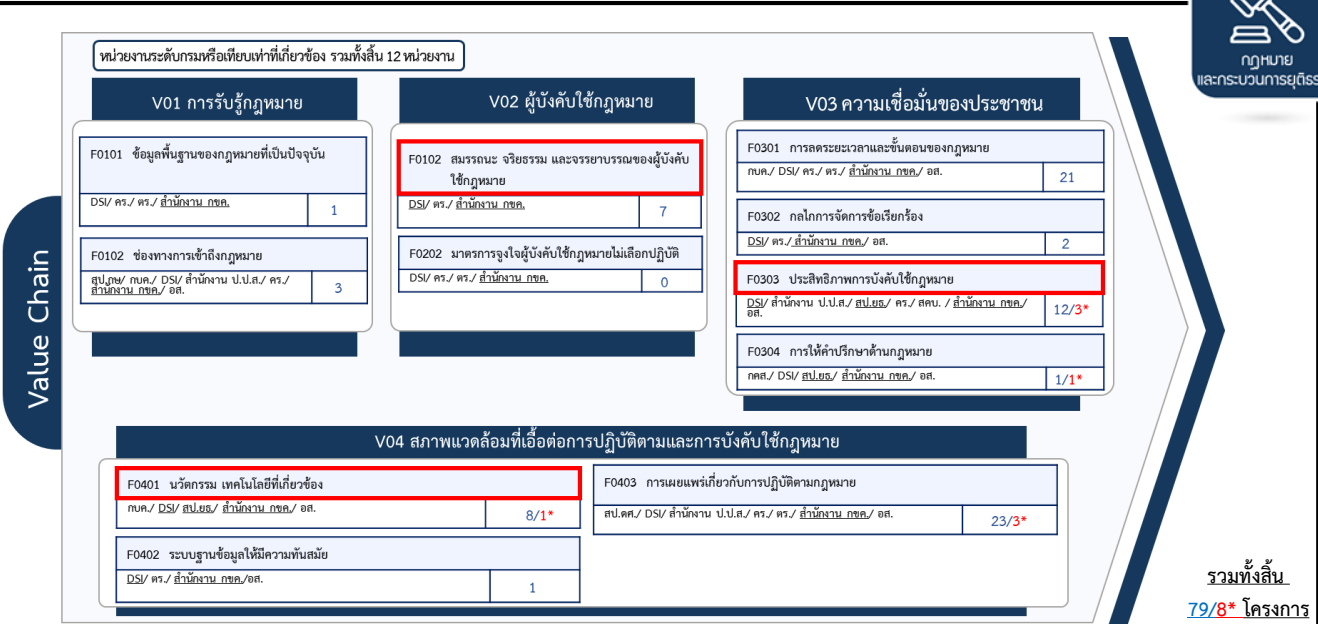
กฎหมาย และกระบวนการยุติธรรม

หน่วยงานระดับกรมหรือเทียบเท่าที่เกี่ยวข้อง รวมทั้งสิ้น 12 หน่วยงาน

Value Chain

V01 การรับรู้กฎหมาย

F0101 ข้อมูลพื้นฐานของกฎหมายที่เป็นปัจจุบัน
DSI/ ตร./ สำนักงาน กยศ.
1

F0102 ช่องทางการเข้าถึงกฎหมาย
สป.ภษ/ กบค./ DSI/ สำนักงาน ป.ป.ส./ ตร./ สำนักงาน กยศ./ อส.
3

V02 ผู้บังคับใช้กฎหมาย

F0102 สมรรถนะ จริยธรรม และจรรยาบรรณของผู้บังคับใช้กฎหมาย
DSI/ ตร./ สำนักงาน กยศ.
7

F0202 มาตรการจูงใจผู้บังคับใช้กฎหมายไม่เลือกปฏิบัติ
DSI/ ตร./ ตร./ สำนักงาน กยศ.
0

V03 ความเชื่อมั่นของประชาชน

F0301 การลดระยะเวลาและขั้นตอนของกฎหมาย
กบค./ DSI/ ตร./ ตร./ สำนักงาน กยศ./ อส.
21

F0302 กลไกการจัดการข้อเรียกร้อง
DSI/ ตร./ สำนักงาน กยศ./ อส.
2

F0303 ประสิทธิภาพการบังคับใช้กฎหมาย
DSI/ สำนักงาน ป.ป.ส./ สป.ยธ./ ตร./ สคบ. / สำนักงาน กยศ./ อส.
12/3*

F0304 การให้คำปรึกษาด้านกฎหมาย
กคส./ DSI/ สป.ยธ./ สำนักงาน กยศ./ อส.
1/1*

V04 สภาพแวดล้อมที่เอื้อต่อการปฏิบัติตามและการบังคับใช้กฎหมาย

F0401 นวัตกรรม เทคโนโลยีที่เกี่ยวข้อง
กบค./ DSI/ สป.ยธ./ สำนักงาน กยศ./ อส.
8/1*

F0402 ระบบฐานข้อมูลให้มีความทันสมัย
DSI/ ตร./ สำนักงาน กยศ./อส.
1

F0403 การเผยแพร่เกี่ยวกับการปฏิบัติตามกฎหมาย
สป.คศ./ DSI/ สำนักงาน ป.ป.ส./ ตร./ ตร./ สำนักงาน กยศ./ อส.
23/3*

รวมทั้งสิ้น
79/8* โครงการ